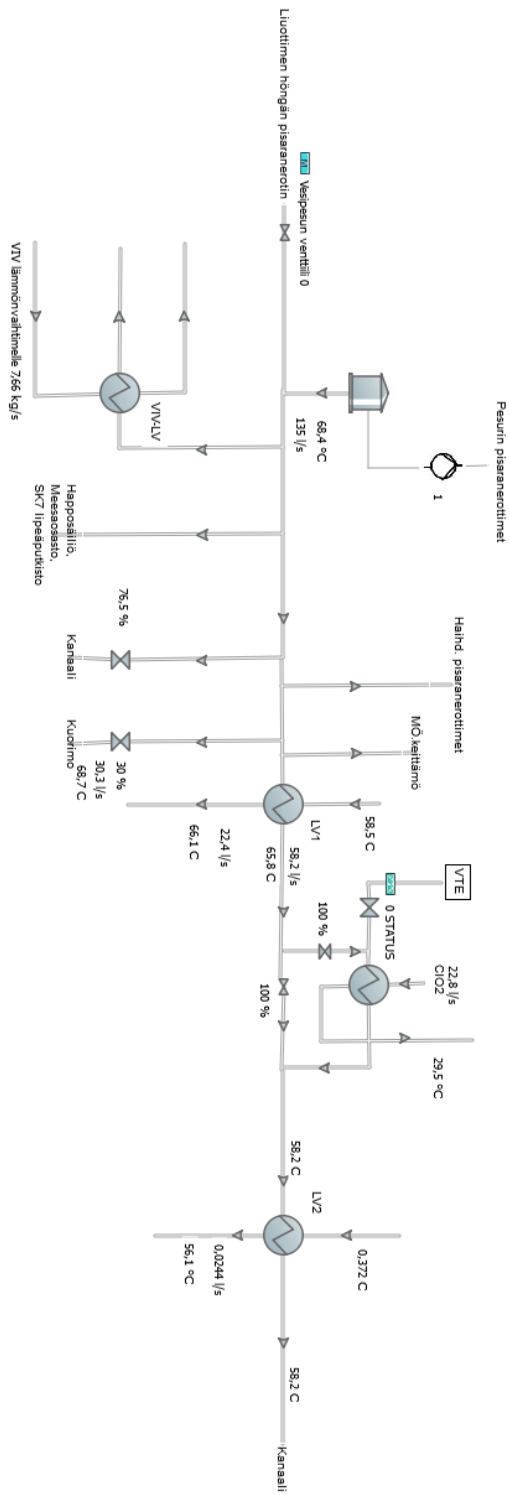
Liuottimen hongän pisaranerotin

M Vesipesun venttiili 0

Pesurin pisaranerottimet

1

68,4 °C
135 l/s

VIV/LV

VIV lämmönvaihtimelle 766 kg/s

Happosäiliö, Meesasäiliö, SK7 lipeäputkisto

76,5 %

Kanaali

Haihd. pisaranerottimet

MÖ-keittämö

Kuorimo
30 %
30,3 l/s
68,7 C

58,5 C

LV1

22,4 l/s
66,1 C

58,2 l/s
65,8 C

VTE

0 STATUS

100 %

22,8 l/s
ClO2

100 %

29,5 °C

58,2 C

LV2

0,372 C

0,0244 l/s
56,1 °C

58,2 C

Kanaali